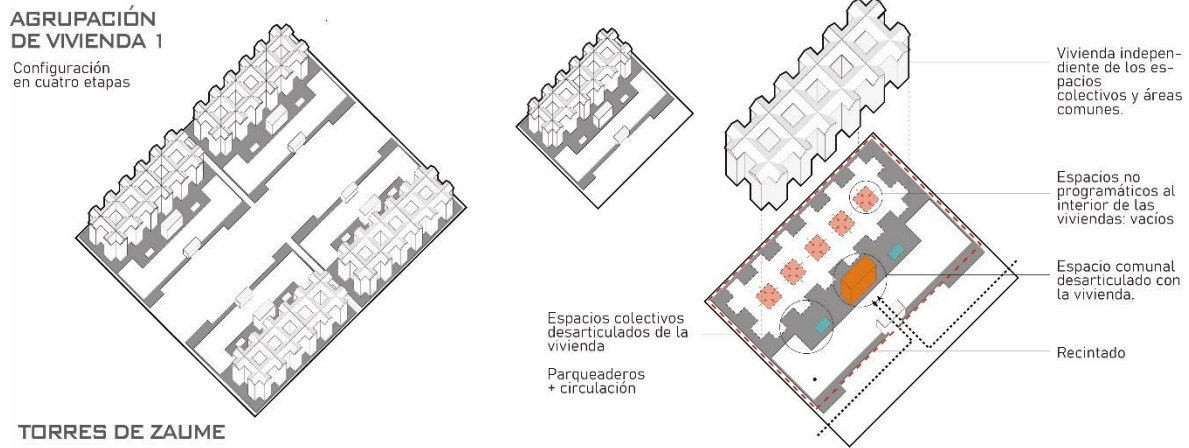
AGRUPACIÓN DE VIVIENDA 1

Configuración en cuatro etapas

Vivienda independiente de los espacios colectivos y áreas comunes.

Espacios no programáticos al interior de las viviendas: vacíos

Espacio comunal desarticulado con la vivienda.

Espacios colectivos desarticulados de la vivienda

Recintado

Parqueaderos + circulación

TORRES DE ZAUME